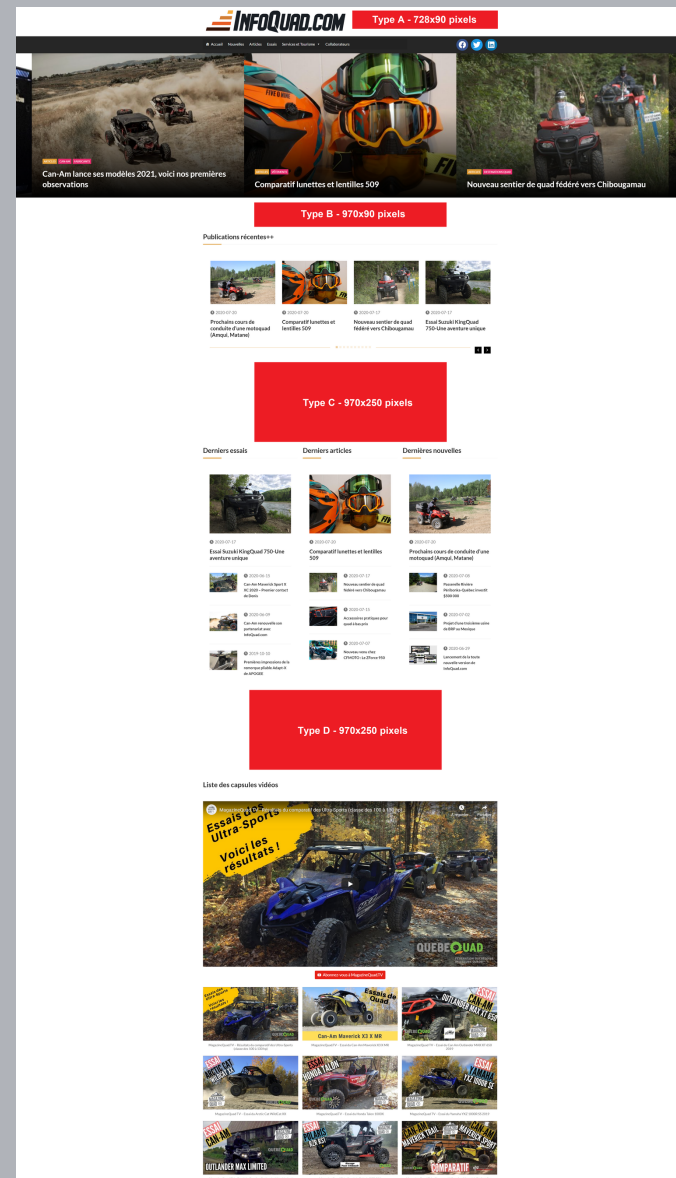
INFOQUAD.COM

Type A - 728x90 pixels

Accueil Nouvelles Articles Essais Services et Tourisme Collaborateurs

Can-Am lance ses modèles 2021, voici nos premières observations

Comparatif lunettes et lentilles 509

Nouveau sentier de quad fédéré vers Chibougamau

Type B - 970x90 pixels

Publications récentes++

2020-07-20
Prochains cours de conduite d'une motoquad (Amqui, Matane)

2020-07-20
Comparatif lunettes et lentilles 509

2020-07-17
Nouveau sentier de quad fédéré vers Chibougamau

2020-07-17
Essai Suzuki KingQuad 750-Une aventure unique

Type C - 970x250 pixels

Derniers essais

2020-07-17
Essai Suzuki KingQuad 750-Une aventure unique

2020-06-15
Can-Am Maverick Sport X RC 2020 – Premier contact de Denis

2020-06-09
Can-Am renouvelle son partenariat avec InfoQuad.com

2019-10-30
Premières impressions de la remorque pliable Adapt-X de APOGEE

Derniers articles

2020-07-20
Comparatif lunettes et lentilles 509

2020-07-17
Nouveau sentier de quad fédéré vers Chibougamau

2020-07-15
Accessoires pratiques pour quad à bas prix

2020-07-07
Nouveau reno chez CFMOTO : Le ZForce 950

Dernières nouvelles

2020-07-20
Prochains cours de conduite d'une motoquad (Amqui, Matane)

2020-07-08
Passerelle Rivière Péribonka Québec investit $500 000

2020-07-02
Projet d'une troisième usine de BRP au Mexique

2020-06-29
Lancement de la toute nouvelle version de InfoQuad.com

Type D - 970x250 pixels

Liste des capsules vidéos

Essais des Ultra-Sports
Voici les résultats !

QUEBEC QUAD

Abonnez-vous à MagazineQuadTV

Essais de Quad
Can-Am Maverick X3 X MR

CAN-AM OUTLANDER MAX XT 650

ESSAI ARCTIC CAT

ESSAI HONDA TALON

ESSAI YAMAHA YXZ 1000R SE

ESSAI CAN-AM OUTLANDER MAX LIMITED

ESSAI RZR

MAVERICK TRAIL MAVERICK SPORT COMPARATIF